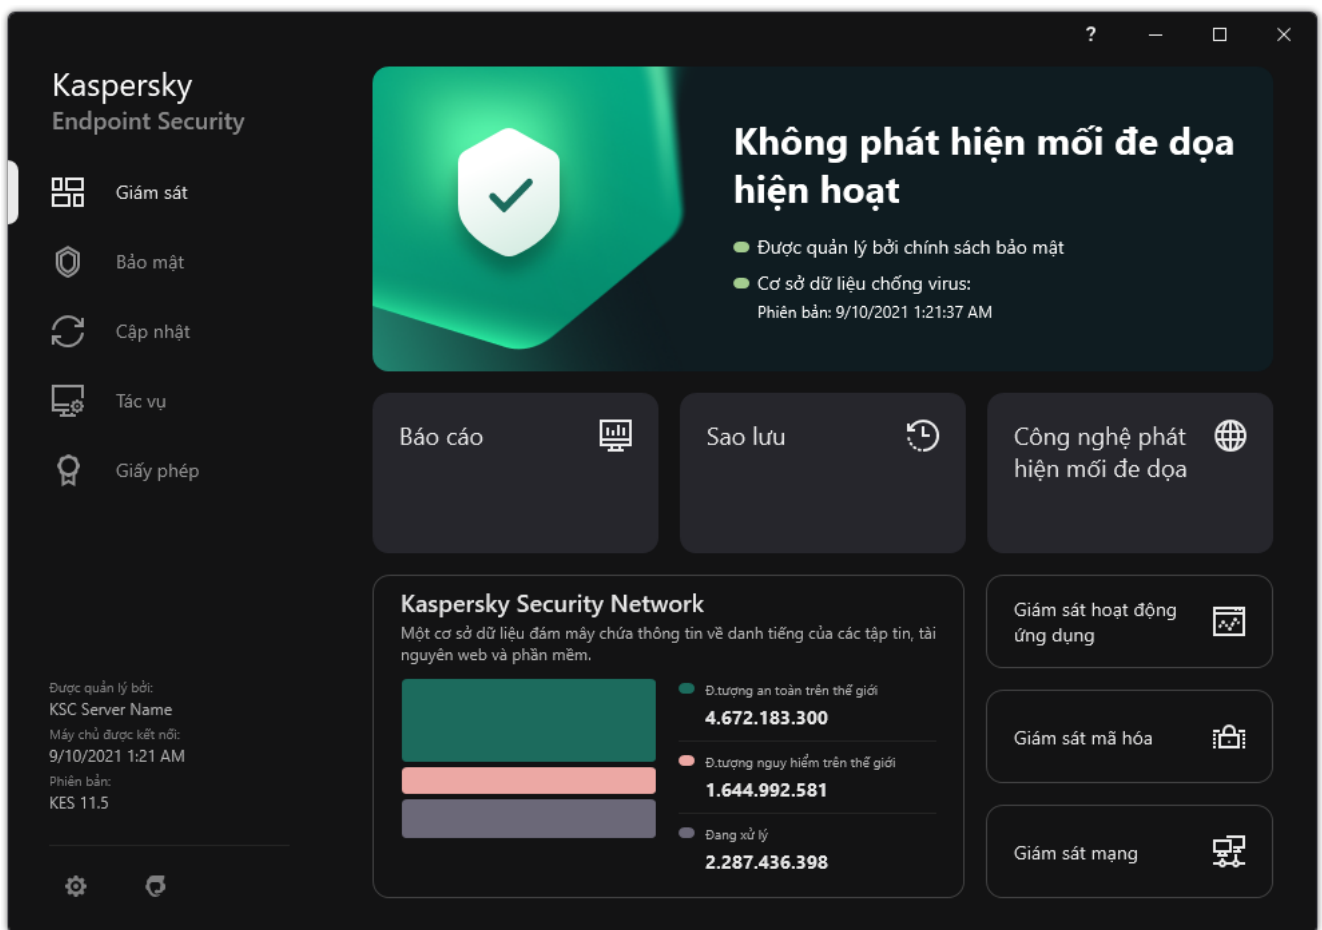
?

Kaspersky
Endpoint Security

Giám sát

Bảo mật

Cập nhật

Tác vụ

Giấy phép

Được quản lý bởi:
KSC Server Name
Máy chủ được kết nối:
9/10/2021 1:21 AM
Phiên bản:
KES 11.5

Không phát hiện mối đe dọa hiện hoạt

Được quản lý bởi chính sách bảo mật

Cơ sở dữ liệu chống virus:
Phiên bản: 9/10/2021 1:21:37 AM

Báo cáo

Sao lưu

Công nghệ phát hiện mối đe dọa

Kaspersky Security Network
Một cơ sở dữ liệu đám mây chứa thông tin về danh tiếng của các tập tin, tài nguyên web và phần mềm.

Đ.tượng an toàn trên thế giới
4.672.183.300

Đ.tượng nguy hiểm trên thế giới
1.644.992.581

Đang xử lý
2.287.436.398

Giám sát hoạt động ứng dụng

Giám sát mã hóa

Giám sát mạng